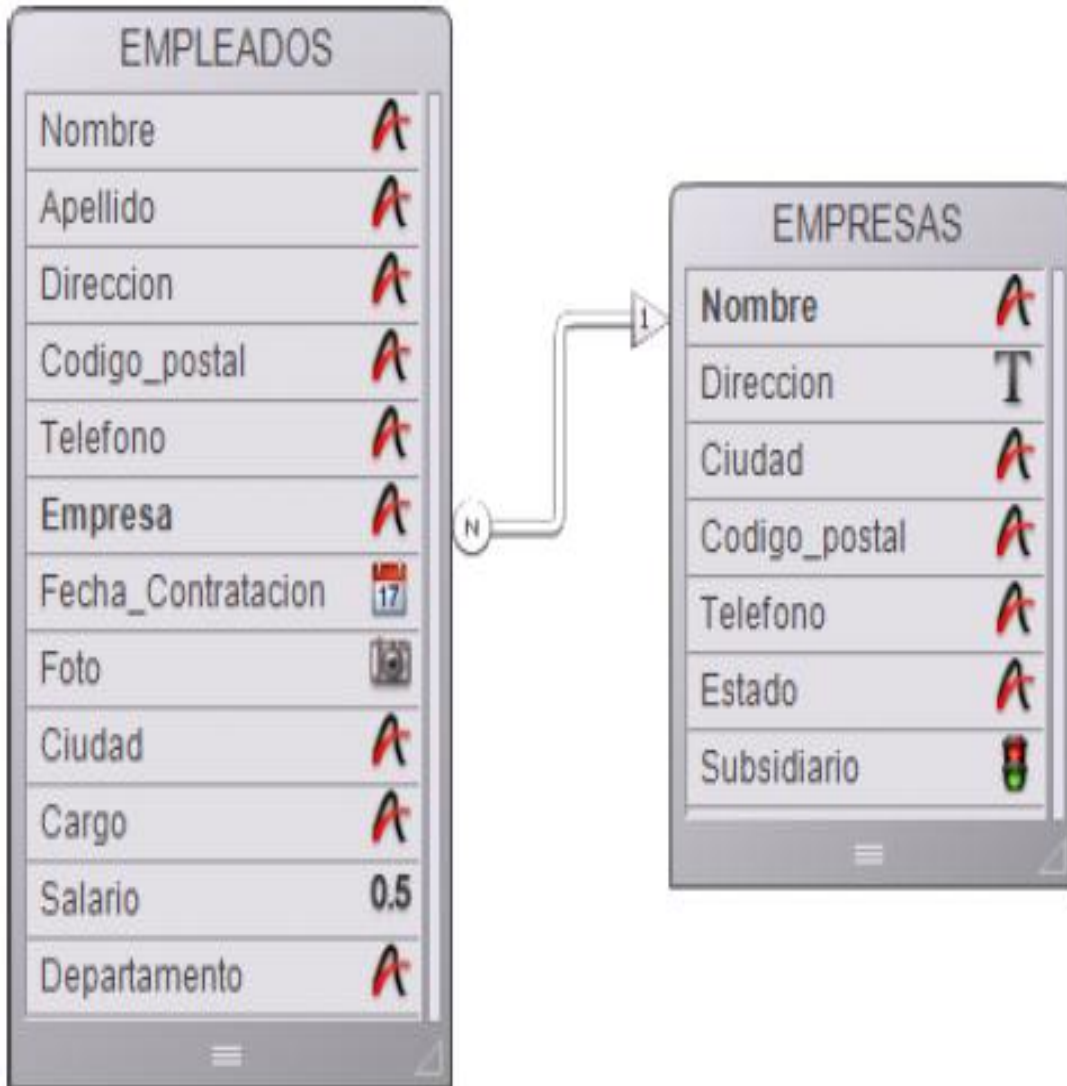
EMPLEADOS
Nombre
Apellido
Direccion
Codigo_postal
Telefono
Empresa
Fecha_Contratacion
Foto
Ciudad
Cargo
Salario 0.5
Departamento

N

1

EMPRESAS
Nombre
Direccion T
Ciudad
Codigo_postal
Telefono
Estado
Subsidiario